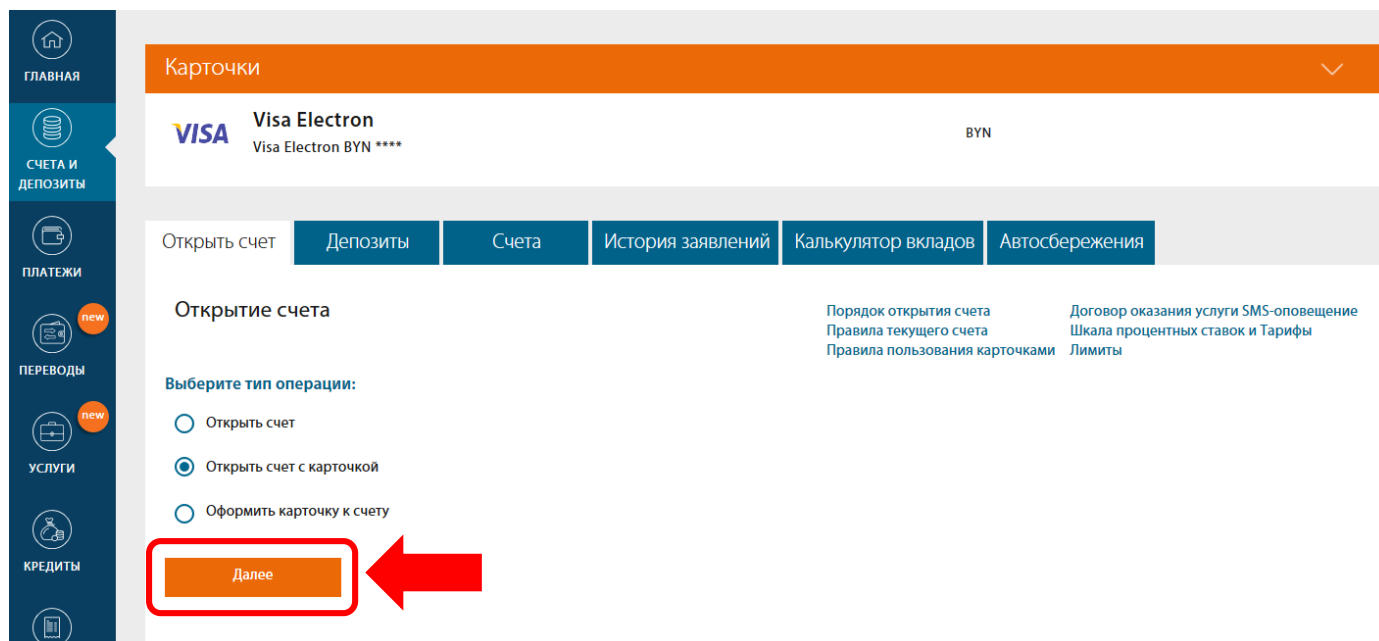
ГЛАВНАЯ

СЧЕТА И ДЕПОЗИТЫ

ПЛАТЕЖИ

new
ПЕРЕВОДЫ

new
УСЛУГИ

КРЕДИТЫ

Карточки

VISA
Visa Electron
Visa Electron BYN ****

BYN

Открыть счет | Депозиты | Счета | История заявлений | Калькулятор вкладов | Автосбережения

Открытие счета

Порядок открытия счета
Правила текущего счета
Правила пользования карточками

Договор оказания услуги SMS-оповещение
Шкала процентных ставок и Тарифы
Лимиты

Выберите тип операции:

Открыть счет

Открыть счет с карточкой

Оформить карточку к счету

Далее